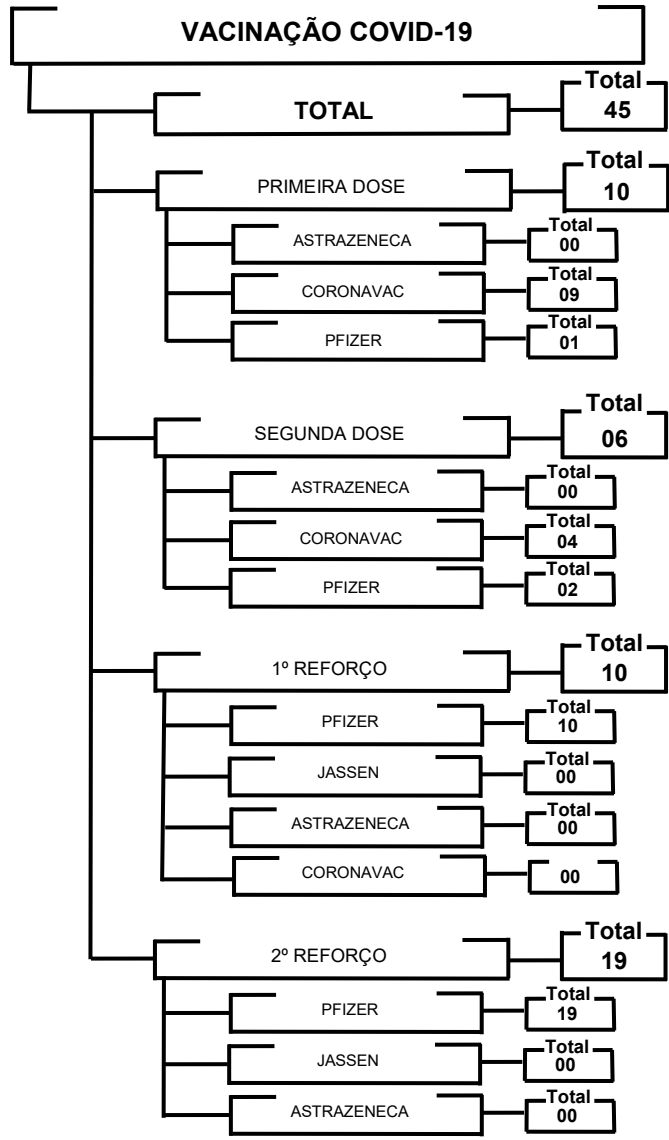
VACINAÇÃO COVID-19

TOTAL
Total
45

PRIMEIRA DOSE
Total
10

ASTRAZENECA
Total
00

CORONAVAC
Total
09

PFIZER
Total
01

SEGUNDA DOSE
Total
06

ASTRAZENECA
Total
00

CORONAVAC
Total
04

PFIZER
Total
02

1º REFORÇO
Total
10

PFIZER
Total
10

JASSEN
Total
00

ASTRAZENECA
Total
00

CORONAVAC
00

2º REFORÇO
Total
19

PFIZER
Total
19

JASSEN
Total
00

ASTRAZENECA
Total
00